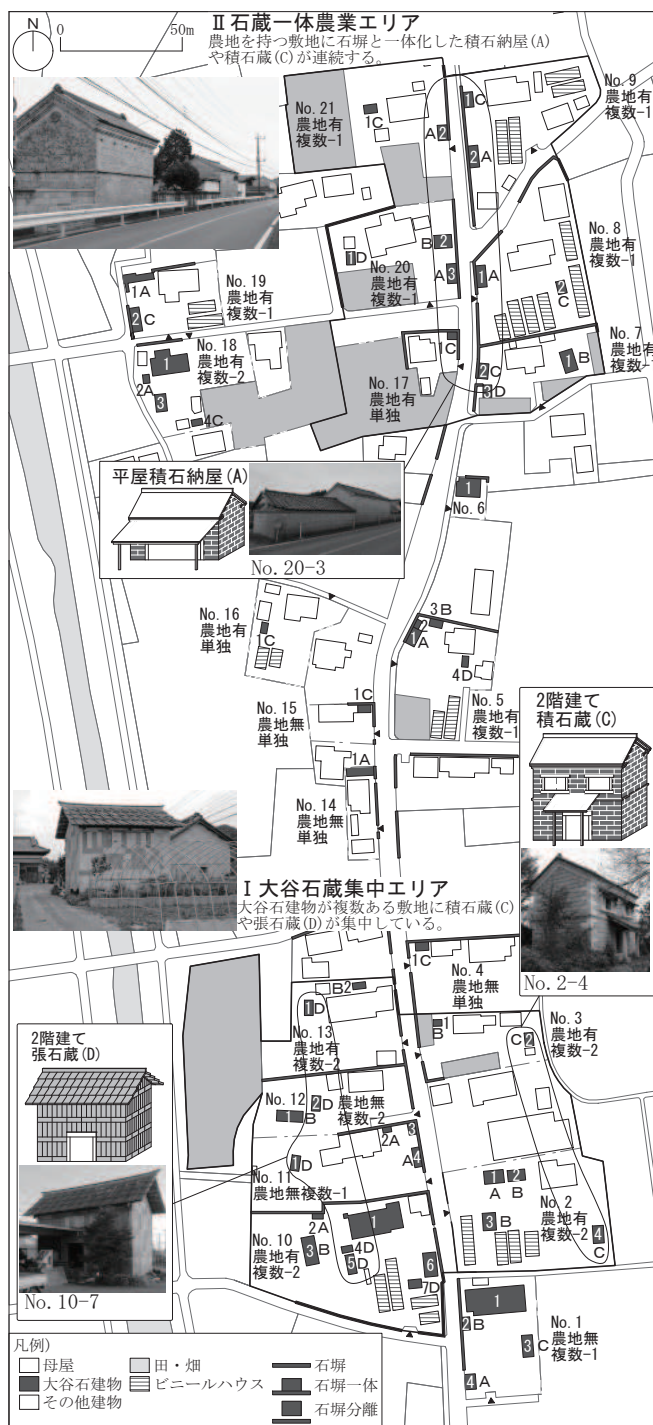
N
0
50m
Ⅱ石蔵一体農業エリア
農地を持つ敷地に石塀と一体化した積石納屋(A)や積石蔵(C)が連続する。

No. 9
農地有
複数-1

No. 21
農地有
複数-1
1C
1C
A 2
2 A

No. 8
農地有
複数-1

1D
B 2
No. 20
農地有
複数-1
A 3
1 A
2
C

No. 19
農地有
複数-1
1A
2 C

No. 7
農地有
複数-1
1 B

No. 18
農地有
複数-2
1
2A
3
4C

1C
No. 17
農地有
単独
2 C
3D

平屋積石納屋(A)
No. 20-3

1
No. 6

No. 16
農地有
単独
1C

3 B
2
1A
4D

No. 15
農地無
単独
1C

No. 5
農地有
複数-1

2階建て
積石蔵(C)

1A
No. 14
農地無
単独

Ⅰ大谷石蔵集中エリア
大谷石建物が複数ある敷地に積石蔵(C)や張石蔵(D)が集中している。

No. 2-4

1C
No. 4
農地無
単独

1D
B2
No. 13
農地有
複数-2

1
B

No. 3
農地有
複数-2
C 2

2階建て
張石蔵(D)

No. 12
1 B
2D
農地無
複数-2

2A
3
A 4

1D
No. 11
農地無複数-1

1 2
A B

No. 10
農地有
複数-2
2A
3 B
1
4D
5 D
6
7D

3 B

No. 2
農地有
複数-2
4
C

No. 10-7

1
2 B
3 C
No. 1
農地無
複数-1
4 A

凡例)
母屋
大谷石建物
その他建物
田・畑
ビニールハウス
石塀
石塀一体
石塀分離